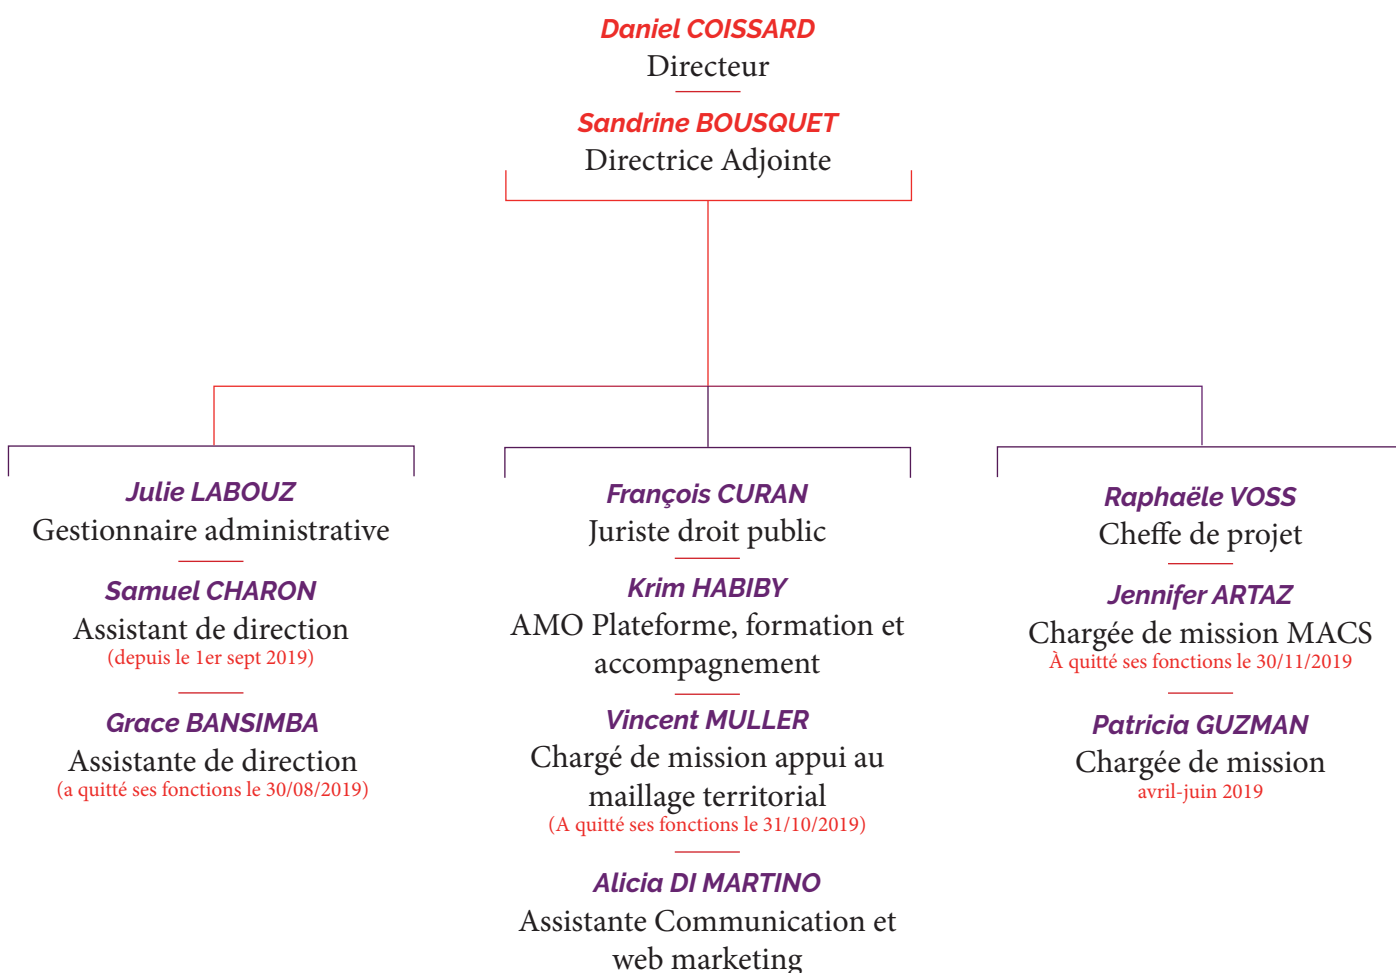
Daniel COISSARD
Directeur

Sandrine BOUSQUET
Directrice Adjointe

Julie LABOUZ
Gestionnaire administrative

Samuel CHARON
Assistant de direction
(depuis le 1er sept 2019)

Grace BANSIMBA
Assistante de direction
(a quitté ses fonctions le 30/08/2019)

François CURAN
Juriste droit public

Krim HABIBY
AMO Plateforme, formation et accompagnement

Vincent MULLER
Chargé de mission appui au maillage territorial
(A quitté ses fonctions le 31/10/2019)

Alicia DI MARTINO
Assistante Communication et web marketing

Raphaële VOSS
Cheffe de projet

Jennifer ARTAZ
Chargée de mission MACS
À quitté ses fonctions le 30/11/2019

Patricia GUZMAN
Chargée de mission
avril-juin 2019